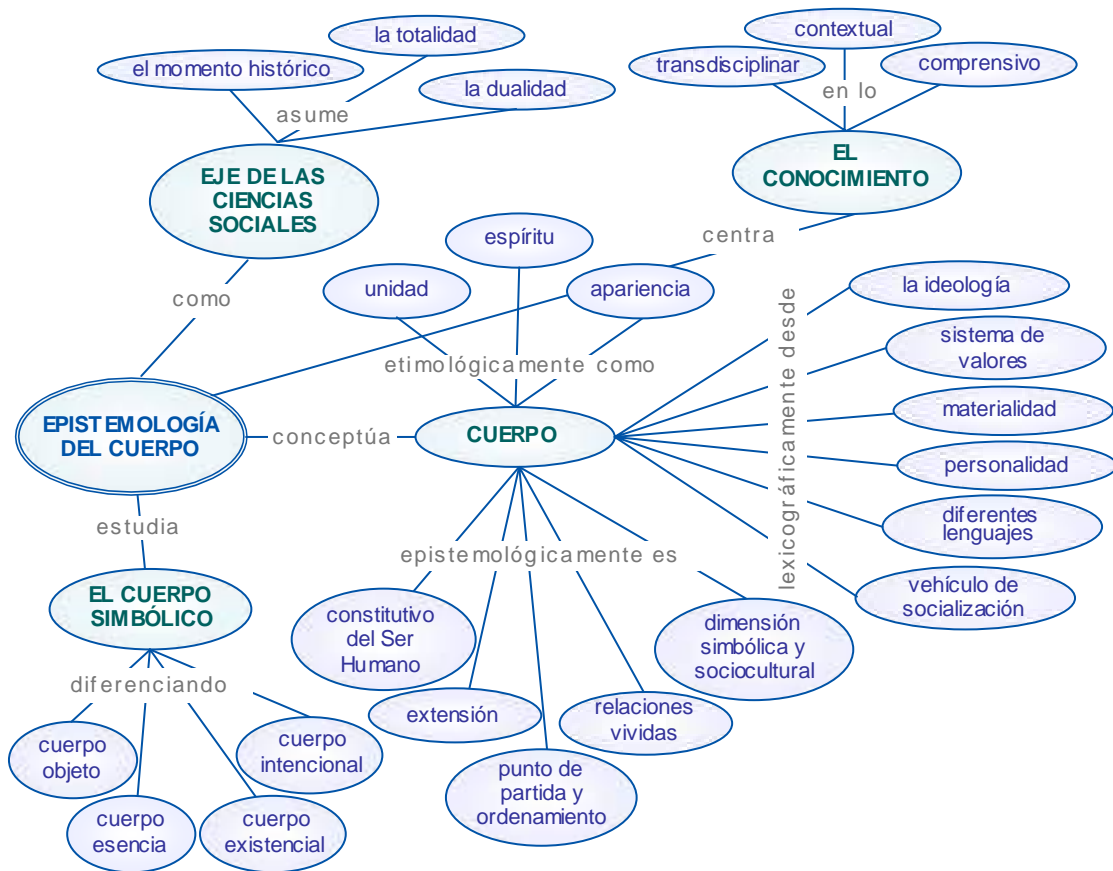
la totalidad
el momento histórico
la dualidad
asume
EJE DE LAS CIENCIAS SOCIALES
contextual
transdisciplinar
comprensivo
en lo
EL CONOCIMIENTO
centra
espíritu
unidad
apariencia
como
etimológicamente como
lexicográficamente desde
la ideología
sistema de valores
materialidad
personalidad
diferentes lenguajes
vehículo de socialización
EPISTEMOLOGÍA DEL CUERPO
conceptúa
CUERPO
estudia
epistemológicamente es
EL CUERPO SIMBÓLICO
constitutivo del Ser Humano
dimensión simbólica y sociocultural
diferenciando
extensión
relaciones vividas
cuerpo objeto
cuerpo intencional
punto de partida y ordenamiento
cuerpo esencia
cuerpo existencial